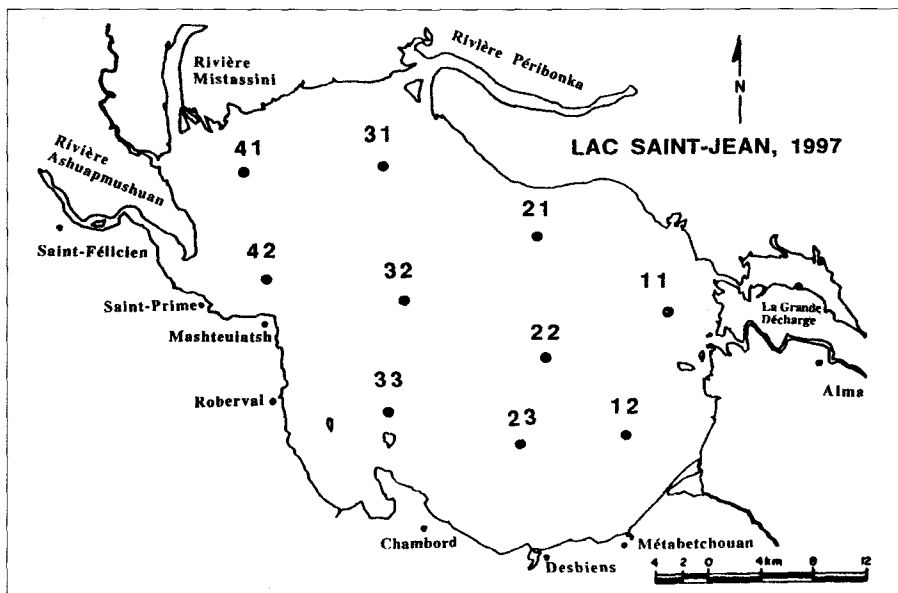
Rivière Mistassini
Rivière Péribonka
N
LAC SAINT-JEAN, 1997
Rivière Ashuapmushuan
41
31
21
Saint-Félicien
42
32
11
Saint-Prime
La Grande Décharge
Mashteuiatsh
22
33
Alma
Roberval
23
12
Chambord
Desbiens
Métabetchouan
4 2 0 4km 8 12